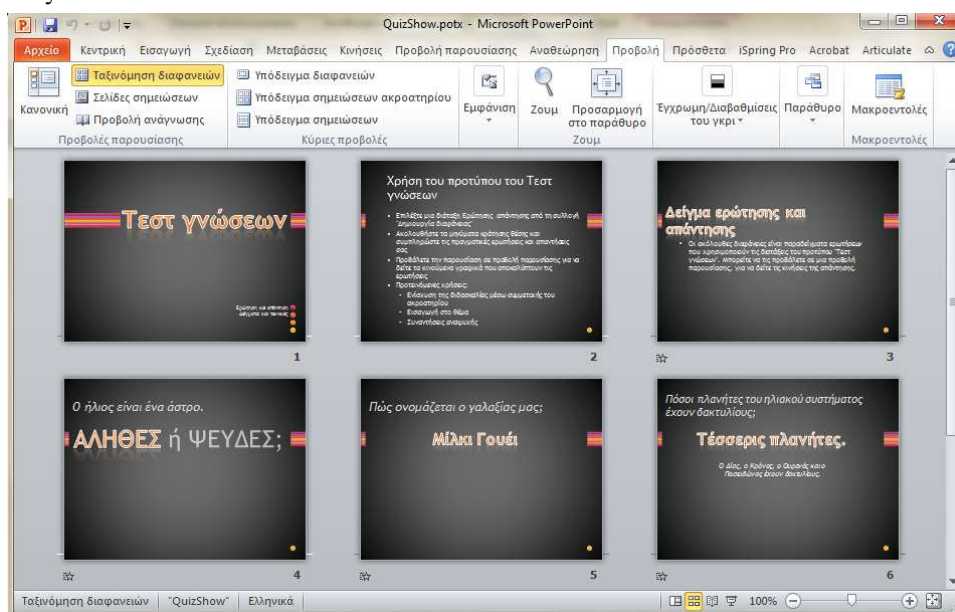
QuizShow.potx - Microsoft PowerPoint

Αρχείο | Κεντρική | Εισαγωγή | Σχεδίαση | Μεταβάσεις | Κινήσεις | Προβολή παρουσίασης | Αναθεώρηση | Προβολή | Πρόσθετα | iSpring Pro | Acrobat | Articulate

Κανονική | Ταξινόμηση διαφανειών | Σελίδες σημειώσεων | Προβολή ανάγνωσης | Προβολές παρουσίασης

Υπόδειγμα διαφανειών | Υπόδειγμα σημειώσεων ακροατηρίου | Υπόδειγμα σημειώσεων | Κύριες προβολές

Εμφάνιση | Ζουμ | Προσαρμογή στο παράθυρο | Ζουμ

Έγχρωμη/Διαβαθμίσεις του γκρι | Παράθυρο | Μακροεντολές | Μακροεντολές

Τεστ γνώσεων
Ερώτηση και απάντηση
Δείγμα και τεχνικές
1

Χρήση του προτύπου του Τεστ γνώσεων
• Επιλέξτε μια διάταξη Ερώτησης απάντησης από τη συλλογή "Δημιουργία διαφάνειας"
• Ακολουθήστε τα μηνύματα κράτησης θέσης και συμπληρώστε τις πραγματικές ερωτήσεις και απαντήσεις σας
• Προβάλετε την παρουσίαση σε προβολή παρουσίασης για να δείτε τα κινούμενα γραφικά που αποκαλύπτουν τις ερωτήσεις
• Προτεινόμενες χρήσεις:
– Ενίσχυση της διδασκαλίας μέσω συμμετοχής του ακροατηρίου
– Εισαγωγή στο θέμα
– Συναντήσεις αναψυχής
2

Δείγμα ερώτησης και απάντησης
• Οι ακόλουθες διαφάνειες είναι παραδείγματα ερωτήσεων που χρησιμοποιούν τις διατάξεις του προτύπου "Τεστ γνώσεων". Μπορείτε να τις προβάλετε σε μια προβολή παρουσίασης, για να δείτε τις κινήσεις της απάντησης.
3

Ο ήλιος είναι ένα άστρο.
ΑΛΗΘΕΣ ή ΨΕΥΔΕΣ;
4

Πώς ονομάζεται ο γαλαξίας μας;
Μίλκι Γουέι
5

Πόσοι πλανήτες του ηλιακού συστήματος έχουν δακτυλίους;
Τέσσερις πλανήτες.
Ο Δίας, ο Κρόνος, ο Ουρανός και ο Ποσειδώνας έχουν δακτυλίους.
6

Ταξινόμηση διαφανειών | "QuizShow" | Ελληνικά | 100%